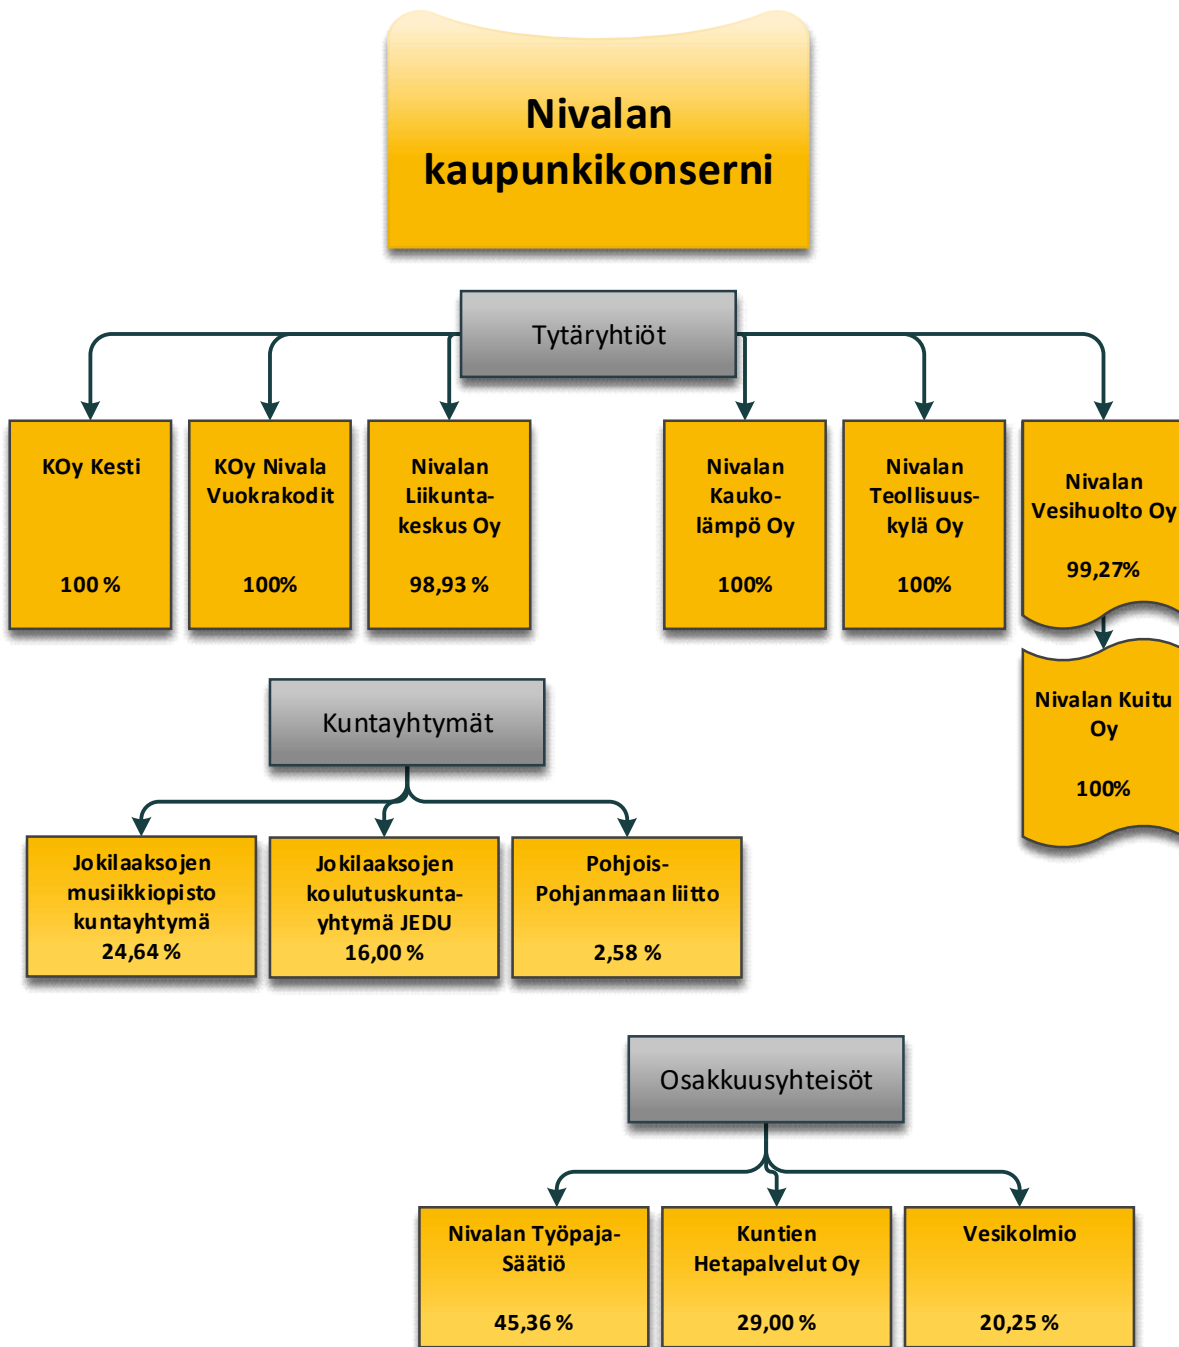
Nivalan kaupunkikonserni

Tytäryhtiöt

KOy Kesti

100 %

KOy Nivala Vuokrakodit

100%

Nivalan Liikuntakeskus Oy

98,93 %

Nivalan Kaukolämpö Oy

100%

Nivalan Teollisuuskylä Oy

100%

Nivalan Vesihuolto Oy

99,27%

Nivalan Kuitu Oy

100%

Kuntayhtymät

Jokilaaksojen musiikkiopisto kuntayhtymä 24,64 %

Jokilaaksojen koulutuskuntayhtymä JEDU 16,00 %

Pohjois-Pohjanmaan liitto

2,58 %

Osakkuusyhteisöt

Nivalan Työpaja-Säätiö

45,36 %

Kuntien Hetapalvelut Oy

29,00 %

Vesikolmio

20,25 %